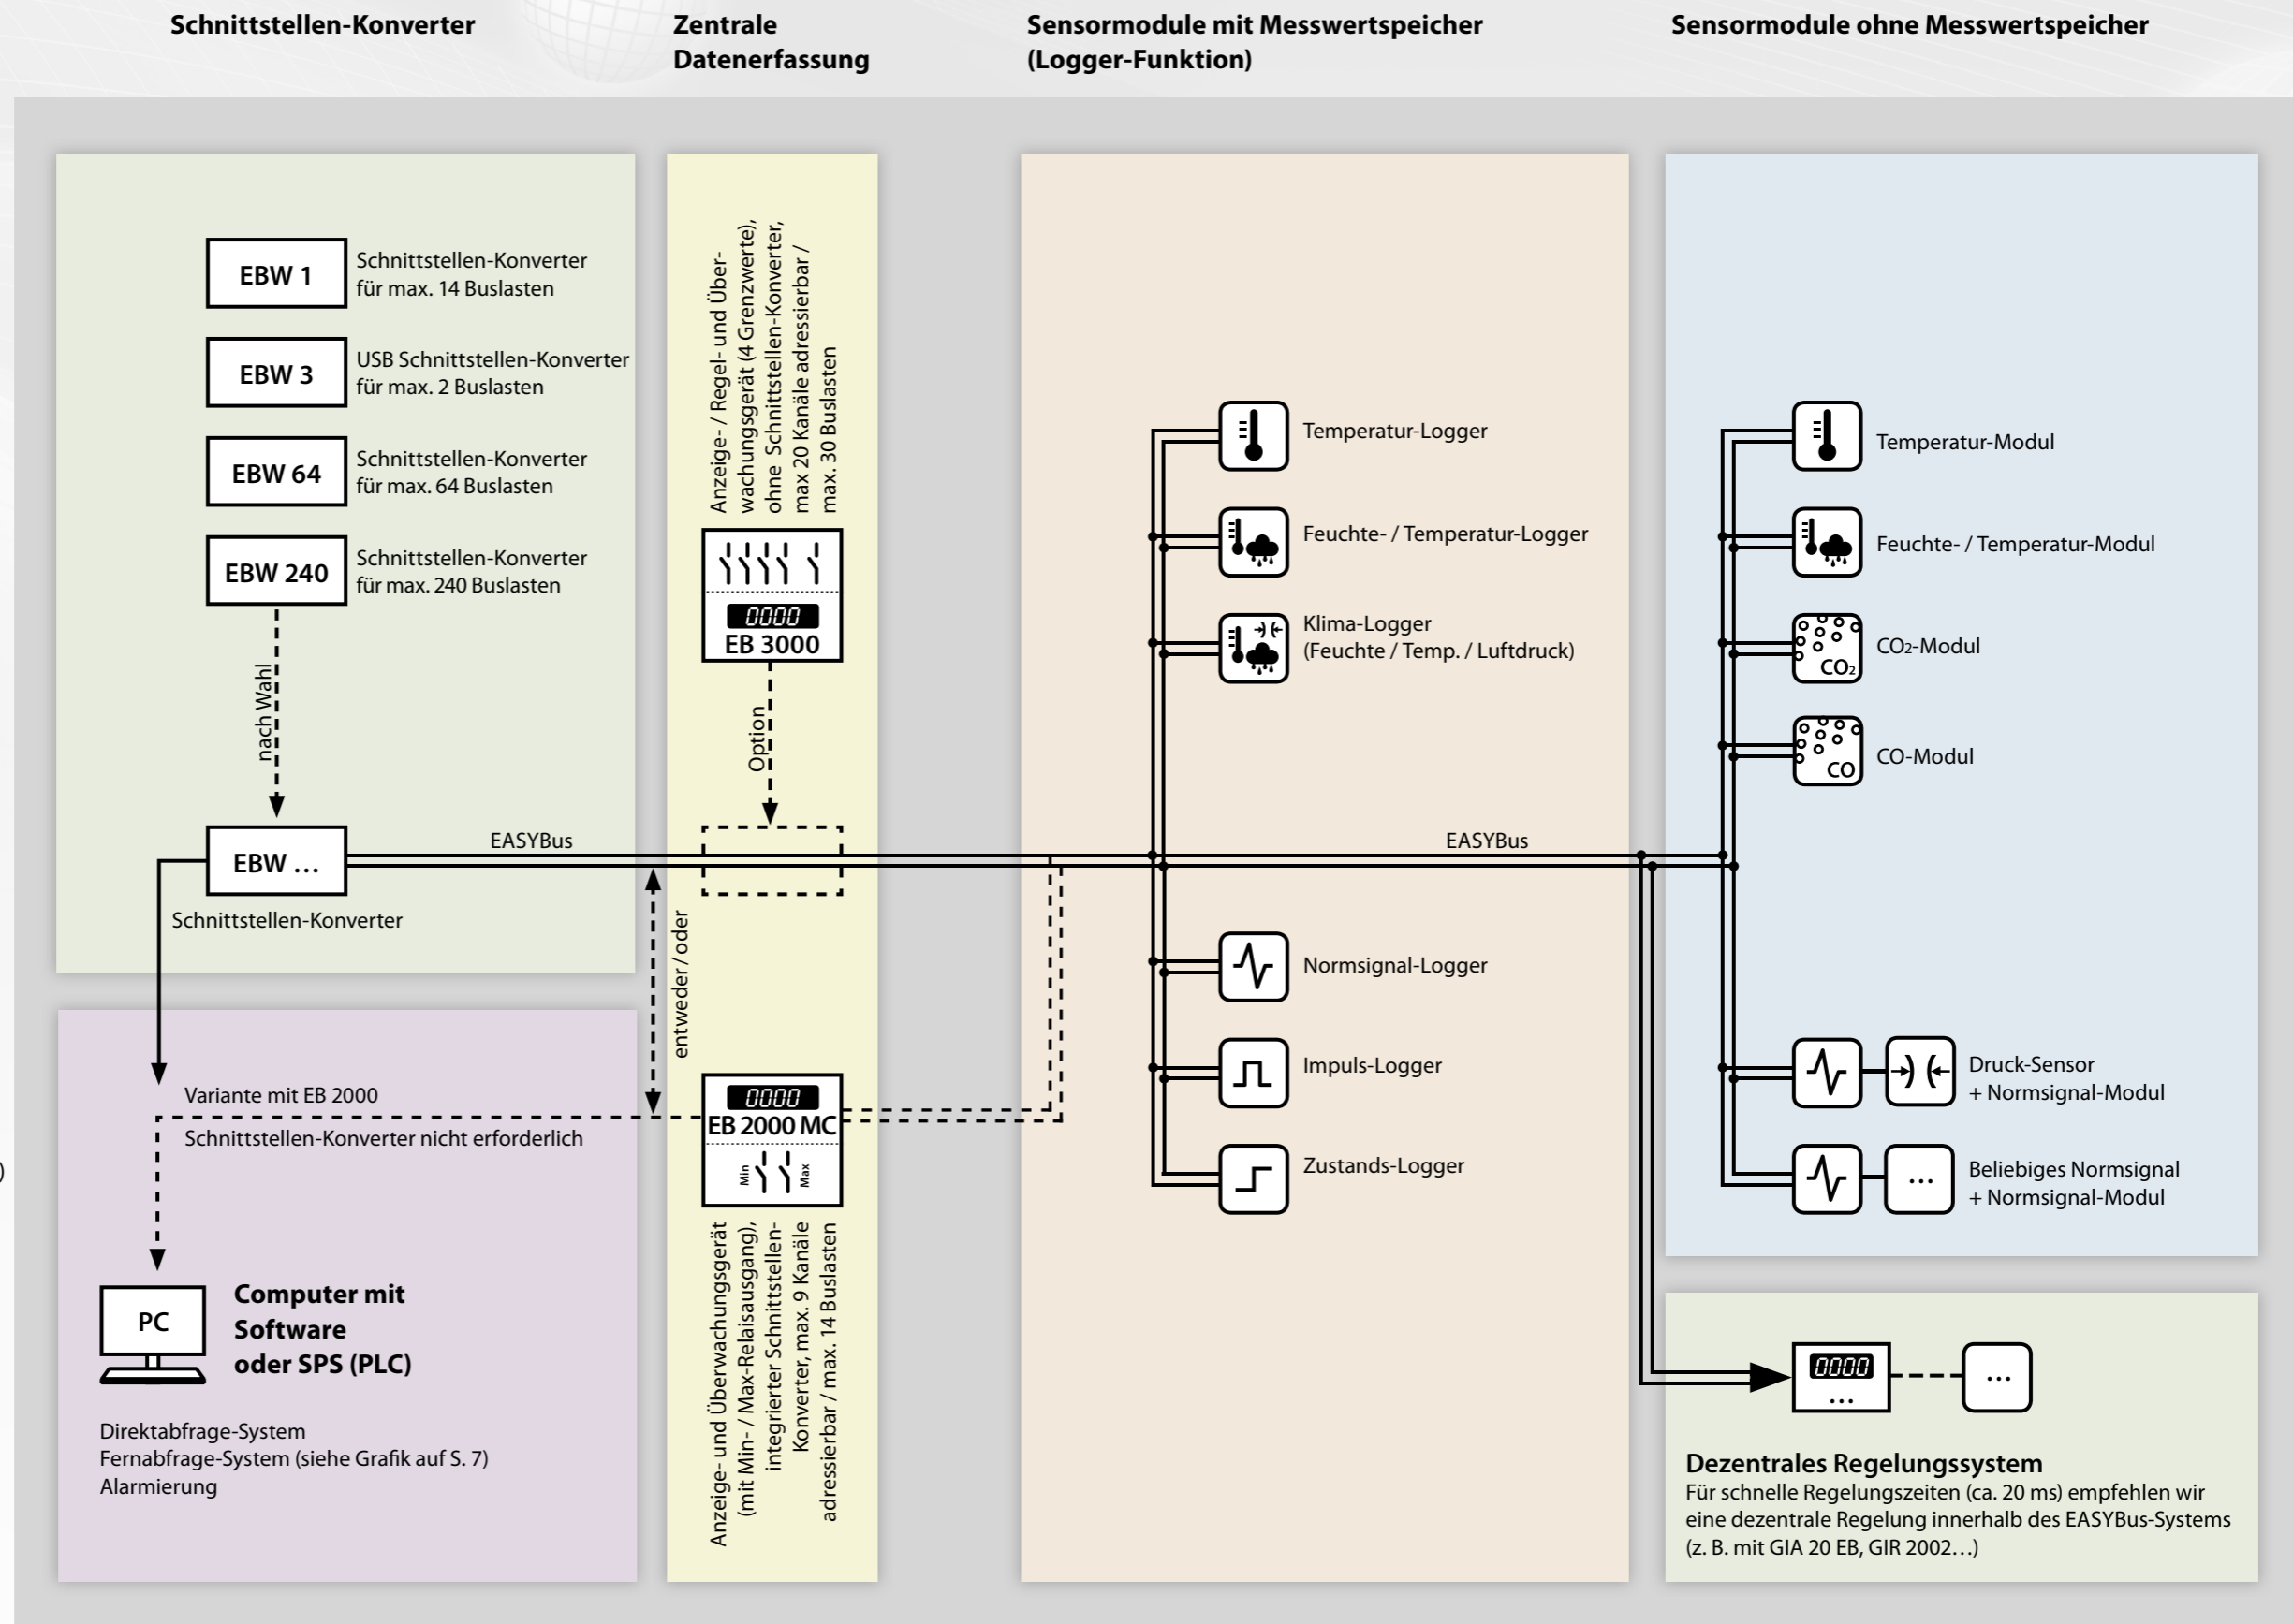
Schnittstellen-Konverter

Zentrale Datenerfassung

Sensormodule mit Messwertspeicher (Logger-Funktion)

Sensormodule ohne Messwertspeicher

EBW 1
Schnittstellen-Konverter für max. 14 Buslasten

EBW 3
USB Schnittstellen-Konverter für max. 2 Buslasten

EBW 64
Schnittstellen-Konverter für max. 64 Buslasten

EBW 240
Schnittstellen-Konverter für max. 240 Buslasten

nach Wahl

EBW ...
Schnittstellen-Konverter

EASYBus

Anzeige- / Regel- und Überwachungsgerät (4 Grenzwerte), ohne Schnittstellen-Konverter, max 20 Kanäle adressierbar / max. 30 Buslasten

0000
EB 3000

Option

entweder / oder

0000
EB 2000 MC
Min Max

Anzeige- und Überwachungsgerät (mit Min- / Max-Relaisausgang), integrierter Schnittstellen-Konverter, max. 9 Kanäle adressierbar / max. 14 Buslasten

Variante mit EB 2000
Schnittstellen-Konverter nicht erforderlich

PC
Computer mit Software oder SPS (PLC)

Direktabfrage-System
Fernabfrage-System (siehe Grafik auf S. 7)
Alarmierung

Temperatur-Logger
Feuchte- / Temperatur-Logger
Klima-Logger (Feuchte / Temp. / Luftdruck)
Normsignal-Logger
Impuls-Logger
Zustands-Logger

EASYBus

Temperatur-Modul
Feuchte- / Temperatur-Modul
$CO_2$
$CO_2$-Modul
CO
CO-Modul
Druck-Sensor + Normsignal-Modul
...
Beliebiges Normsignal + Normsignal-Modul

0000
...
...

Dezentrales Regelungssystem
Für schnelle Regelungszeiten (ca. 20 ms) empfehlen wir eine dezentrale Regelung innerhalb des EASYBus-Systems (z. B. mit GIA 20 EB, GIR 2002…)